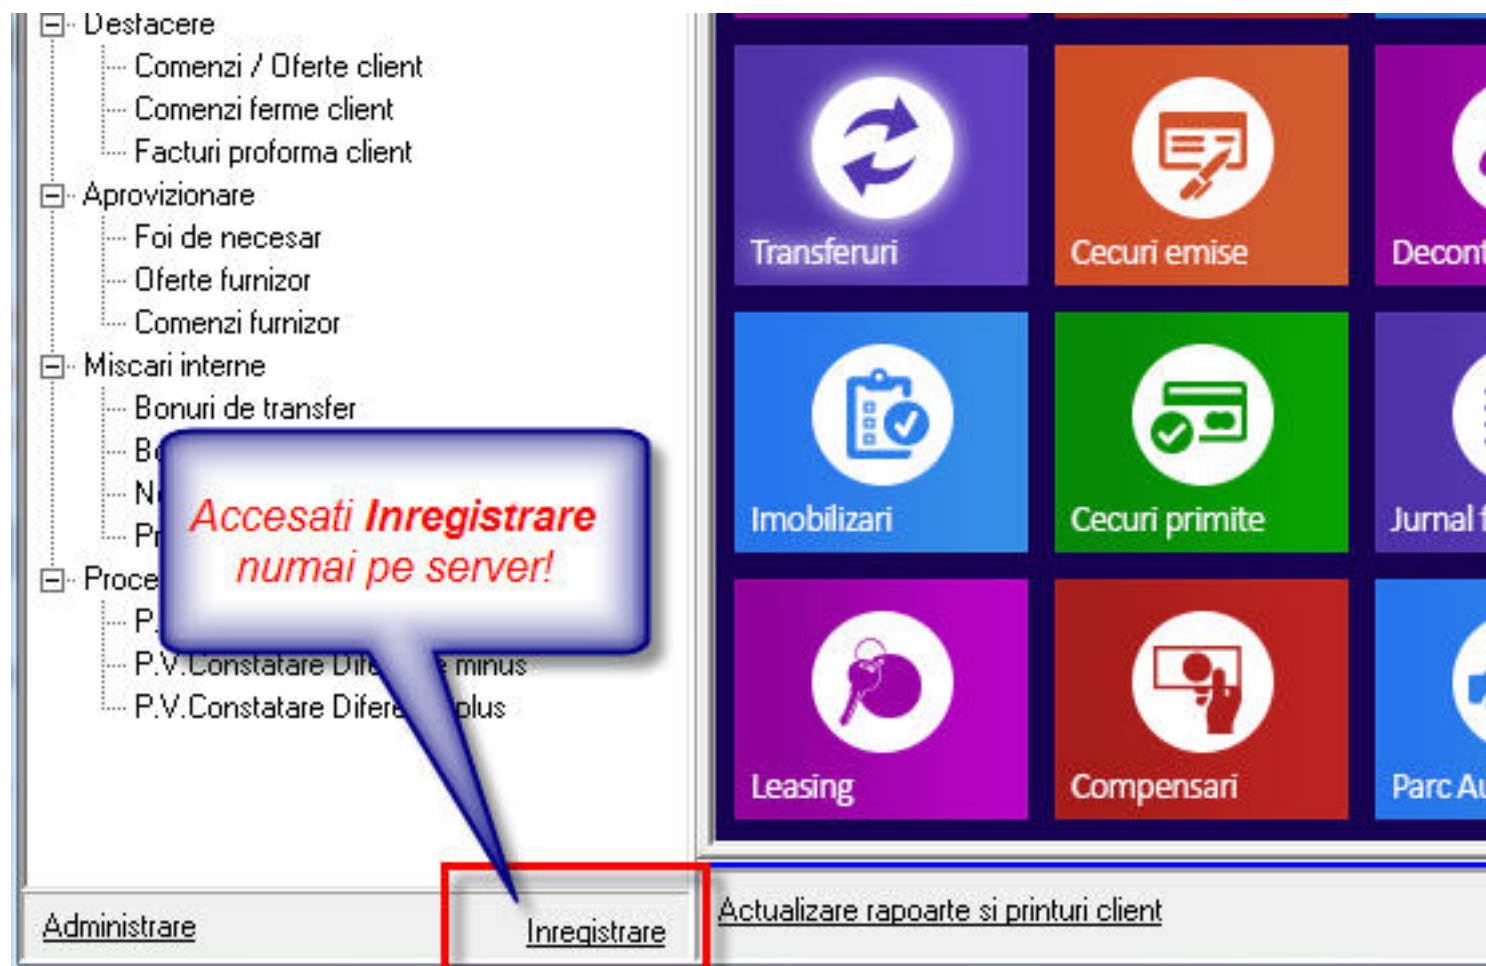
Desfacere
Comenzi / Oferte client
Comenzi ferme client
Facturi proforma client
Aprovizionare
Foi de necesar
Oferte furnizor
Comenzi furnizor
Miscari interne
Bonuri de transfer
B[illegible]
N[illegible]
P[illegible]
Proce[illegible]
P.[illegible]
P.V.Constatare Dif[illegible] minus
P.V.Constatare Difere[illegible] plus

Accesati Inregistrare numai pe server!

Transferuri
Cecuri emise
Decont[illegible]
Imobilizari
Cecuri primite
Jurnal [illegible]
Leasing
Compensari
Parc Au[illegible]

Administrare
Inregistrare
Actualizare rapoarte si printuri client